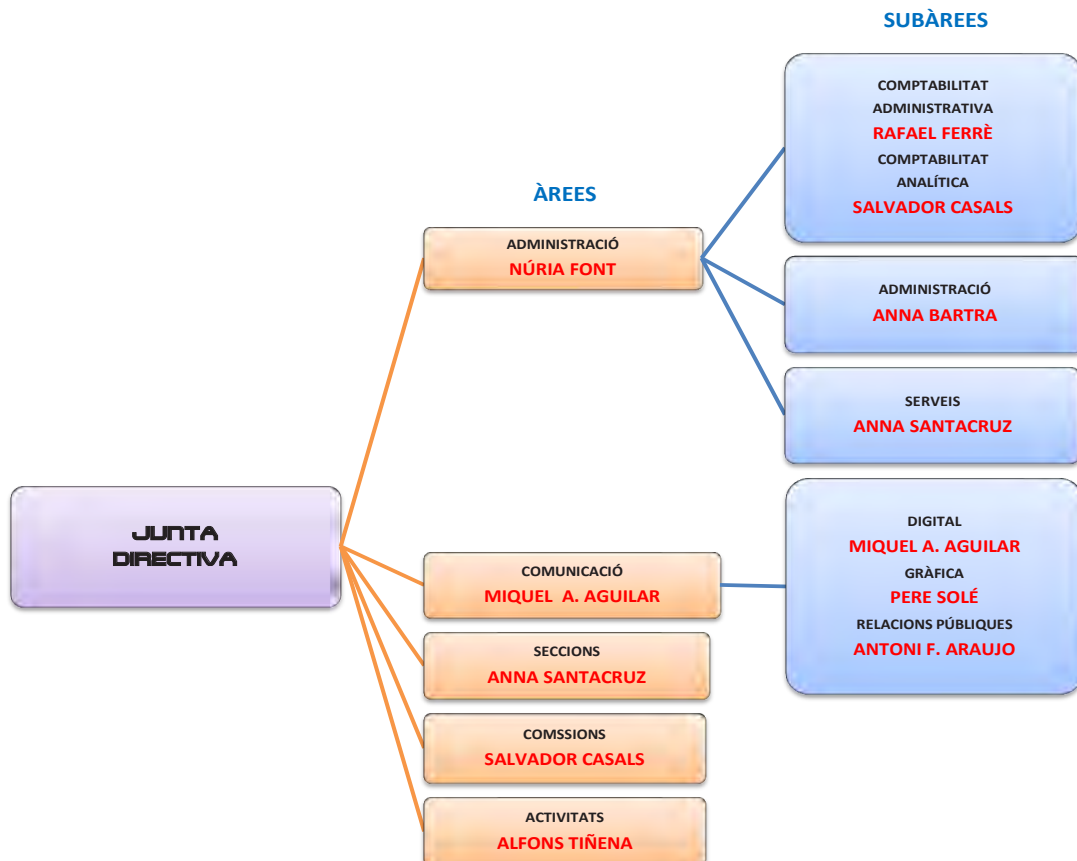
SUBÀREES

ÀREES

JUNTA DIRECTIVA

ADMINISTRACIÓ
NÚRIA FONT

COMPTABILITAT ADMINISTRATIVA
RAFAEL FERRÈ
COMPTABILITAT ANALÍTICA
SALVADOR CASALS

ADMINISTRACIÓ
ANNA BARTRA

SERVEIS
ANNA SANTACRUZ

COMUNICACIÓ
MIQUEL A. AGUILAR

DIGITAL
MIQUEL A. AGUILAR
GRÀFICA
PERE SOLÉ
RELACIONS PÚBLIQUES
ANTONI F. ARAUJO

SECCIONS
ANNA SANTACRUZ

COMSSIONS
SALVADOR CASALS

ACTIVITATS
ALFONS TIÑENA